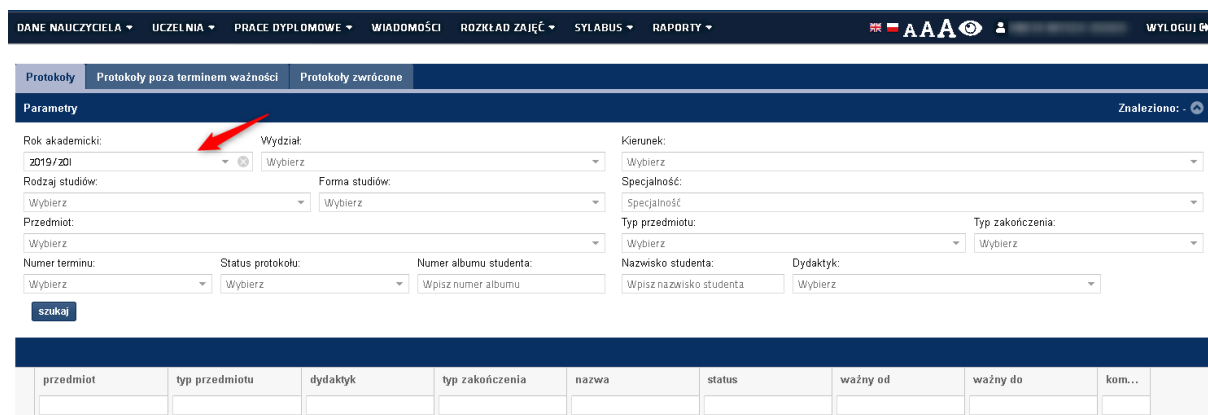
DANE NAUCZYCIELA ▾ UCZELNIA ▾ PRACE DYPLOMOWE ▾ WIADOMOŚCI ROZKŁAD ZAJĘĆ ▾ SYLABUS ▾ RAPORTY ▾ AAA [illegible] WYLOGUJ

Protokoły | Protokoły poza terminem ważności | Protokoły zwrócone

Parametry

Znaleziono: -

Rok akademicki:
2019/20l

Wydział:
Wybierz

Kierunek:
Wybierz

Rodzaj studiów:
Wybierz

Forma studiów:
Wybierz

Specjalność:
Specjalność

Przedmiot:
Wybierz

Typ przedmiotu:
Wybierz

Typ zakończenia:
Wybierz

Numer terminu:
Wybierz

Status protokołu:
Wybierz

Numer albumu studenta:
Wpisz numer albumu

Nazwisko studenta:
Wpisz nazwisko studenta

Dydaktyk:
Wybierz

szukaj

| przedmiot | typ przedmiotu | dydaktyk | typ zakończenia | nazwa | status | ważny od | ważny do | kom... |
|---|---|---|---|---|---|---|---|---|
| | | | | | | | | |